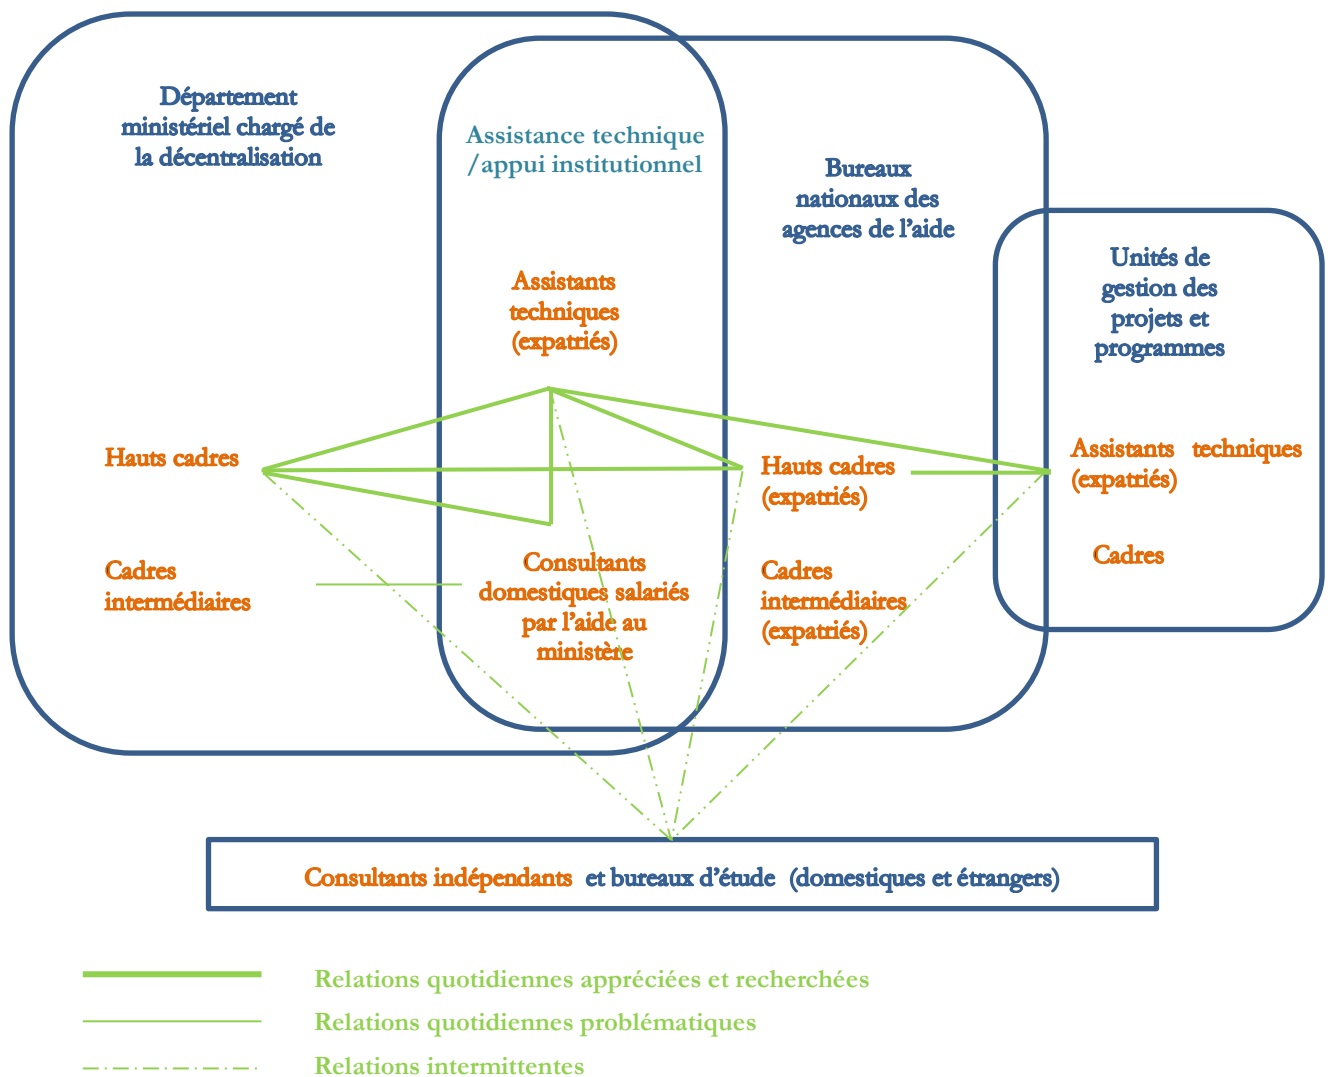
Département ministériel chargé de la décentralisation

Assistance technique /appui institutionnel

Bureaux nationaux des agences de l'aide

Unités de gestion des projets et programmes

Assistants techniques (expatriés)

Hauts cadres

Hauts cadres (expatriés)

Assistants techniques (expatriés)

Cadres intermédiaires

Consultants domestiques salariés par l'aide au ministère

Cadres intermédiaires (expatriés)

Cadres

Consultants indépendants et bureaux d'étude (domestiques et étrangers)

Relations quotidiennes appréciées et recherchées

Relations quotidiennes problématiques

Relations intermittentes